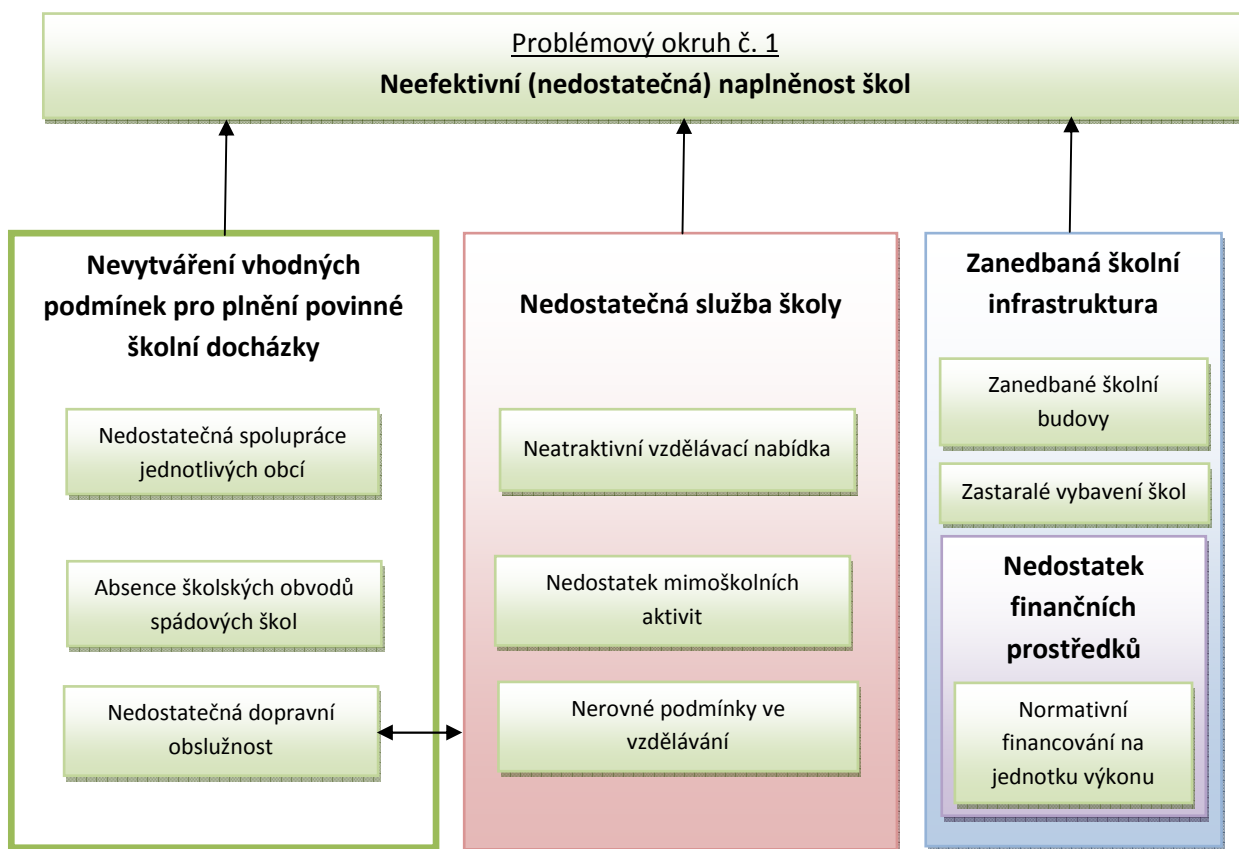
Problémový okruh č. 1
**Neefektivní (nedostatečná) naplněnost škol**

**Nevytváření vhodných podmínek pro plnění povinné školní docházky**

Nedostatečná spolupráce jednotlivých obcí

Absence školských obvodů spádových škol

Nedostatečná dopravní obslužnost

**Nedostatečná služba školy**

Neatraktivní vzdělávací nabídka

Nedostatek mimoškolních aktivit

Nerovné podmínky ve vzdělávání

**Zanedbaná školní infrastruktura**

Zanedbané školní budovy

Zastaralé vybavení škol

**Nedostatek finančních prostředků**

Normativní financování na jednotku výkonu